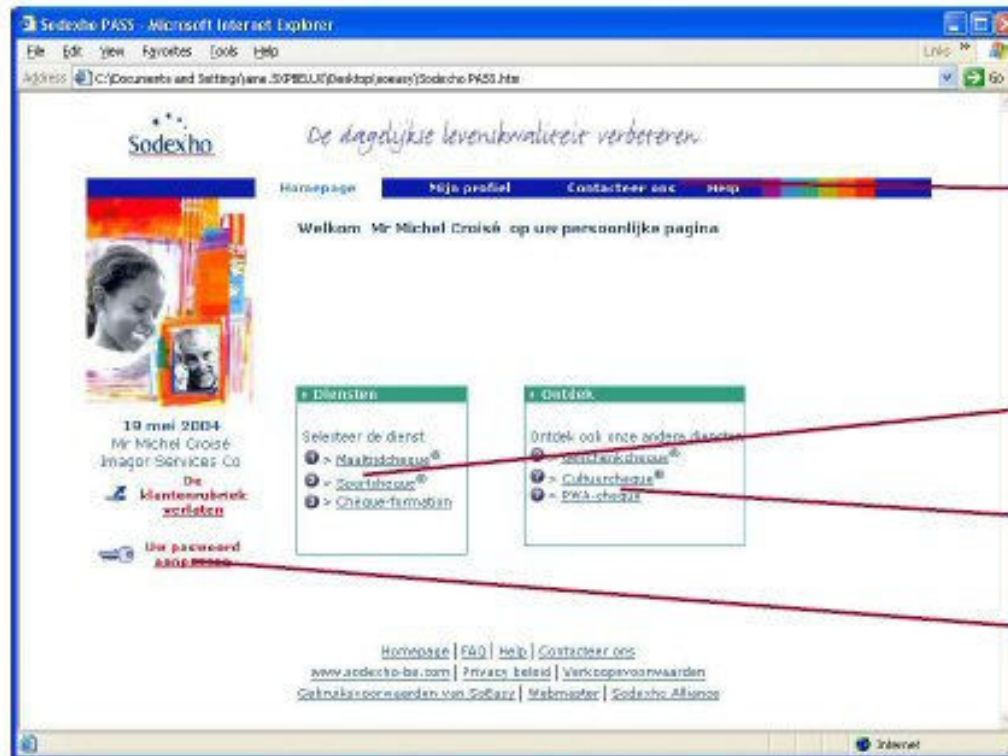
Sodexho PASS - Microsoft Internet Explorer

File Edit View Favorites Tools Help

Links

Address C:\Documents and Settings\jane.SXPBELUX\Desktop\soeasy\Sodexho PASS.htm

Go

Sodexho

De dagelijkse levenskwaliteit verbeteren

Homepage Mijn profiel Contacteer ons Help

Welkom Mr Michel Croisé op uw persoonlijke pagina

19 mei 2004
Mr Michel Croisé
Imagor Services Co

De klantenrubriek verlaten

Uw paswoord aanpassen

› Diensten

Selecteer de dienst
> Maaltijdcheque®
> Sportcheque®
> Chèque-formation

› Ontdek

Ontdek ook onze andere diensten
> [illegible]cheque®
> Cultuurcheque®
> PWA-cheque

Homepage | FAQ | Help | Contacteer ons
www.sodexho-be.com | Privacy beleid | Verkoopsvoorwaarden
Gebruiksvoorwaarden van SoEasy | Webmaster | Sodexho Alliance

Internet